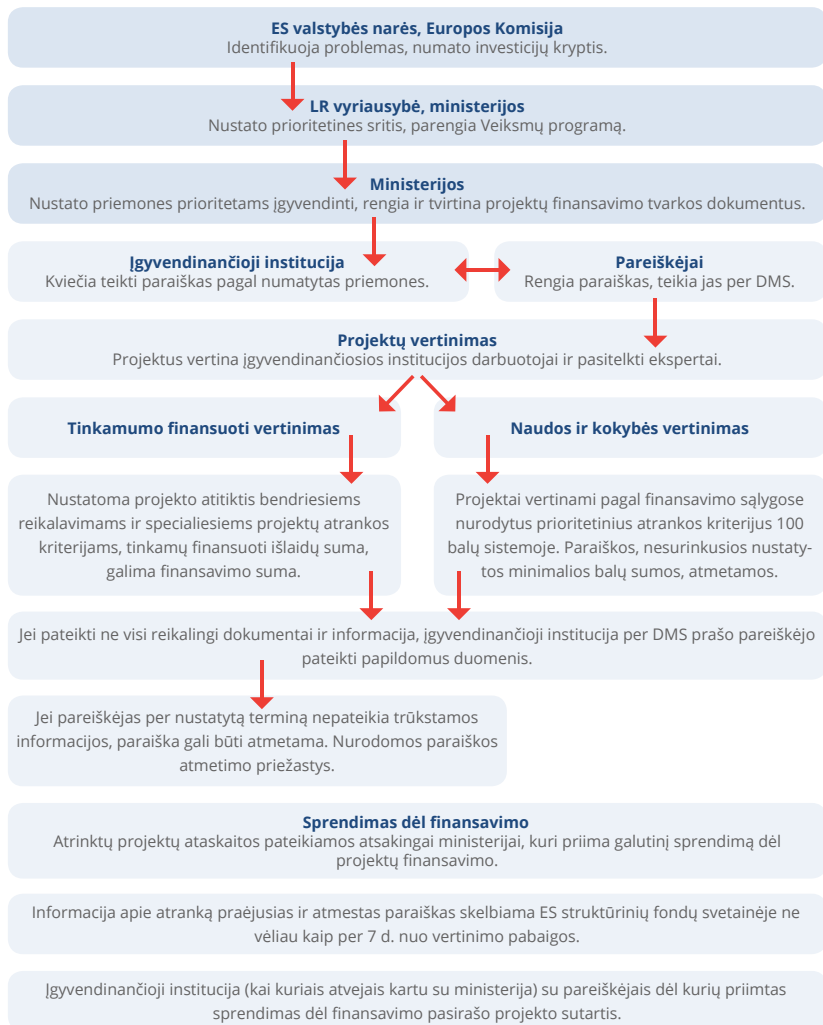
ES valstybės narės, Europos Komisija
Identifikuoja problemas, numato investicijų kryptis.

LR vyriausybė, ministerijos
Nustato prioritetines sritis, parengia Veiksmų programą.

Ministerijos
Nustato priemones prioritetams įgyvendinti, rengia ir tvirtina projektų finansavimo tvarkos dokumentus.

Įgyvendinančioji institucija
Kviečia teikti paraiškas pagal numatytas priemones.

Pareiškėjai
Rengia paraiškas, teikia jas per DMS.

Projektų vertinimas
Projektus vertina įgyvendinančiosios institucijos darbuotojai ir pasitelkti ekspertai.

Tinkamumo finansuoti vertinimas

Naudos ir kokybės vertinimas

Nustatoma projekto atitiktis bendriesiems reikalavimams ir specialiesiems projektų atrankos kriterijams, tinkamų finansuoti išlaidų suma, galima finansavimo suma.

Projektai vertinami pagal finansavimo sąlygose nurodytus prioritetinius atrankos kriterijus 100 balų sistemoje. Paraiškos, nesurinkusios nustatytos minimalios balų sumos, atmetamos.

Jei pateikti ne visi reikalingi dokumentai ir informacija, įgyvendinančioji institucija per DMS prašo pareiškėjo pateikti papildomus duomenis.

Jei pareiškėjas per nustatytą terminą nepateikia trūkstamos informacijos, paraiška gali būti atmetama. Nurodomos paraiškos atmetimo priežastys.

Sprendimas dėl finansavimo
Atrinktų projektų ataskaitos pateikiamos atsakingai ministerijai, kuri priima galutinį sprendimą dėl projektų finansavimo.

Informacija apie atranką praėjusias ir atmestas paraiškas skelbiama ES struktūrinių fondų svetainėje ne vėliau kaip per 7 d. nuo vertinimo pabaigos.

Įgyvendinančioji institucija (kai kuriais atvejais kartu su ministerija) su pareiškėjais dėl kurių priimtas sprendimas dėl finansavimo pasirašo projekto sutartis.